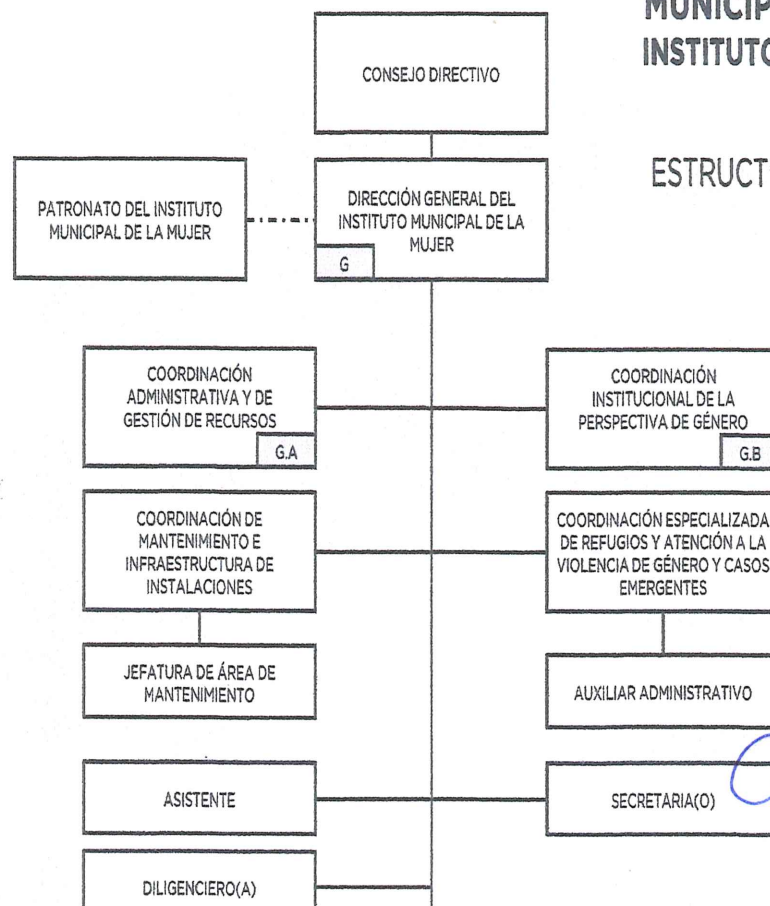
MUNICIP
INSTITUTO

ESTRUCT

CONSEJO DIRECTIVO

PATRONATO DEL INSTITUTO MUNICIPAL DE LA MUJER

DIRECCIÓN GENERAL DEL INSTITUTO MUNICIPAL DE LA MUJER
G

COORDINACIÓN ADMINISTRATIVA Y DE GESTIÓN DE RECURSOS
G.A

COORDINACIÓN INSTITUCIONAL DE LA PERSPECTIVA DE GÉNERO
G.B

COORDINACIÓN DE MANTENIMIENTO E INFRAESTRUCTURA DE INSTALACIONES

COORDINACIÓN ESPECIALIZADA DE REFUGIOS Y ATENCIÓN A LA VIOLENCIA DE GÉNERO Y CASOS EMERGENTES

JEFATURA DE ÁREA DE MANTENIMIENTO

AUXILIAR ADMINISTRATIVO

ASISTENTE

SECRETARIA(O)

DILIGENCIERO(A)